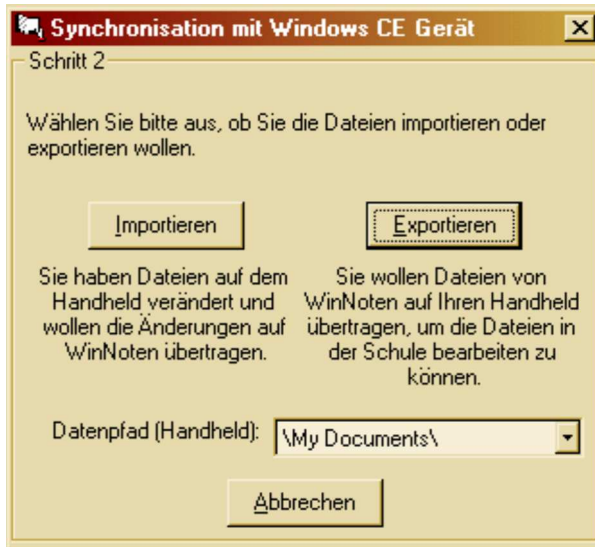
Synchronisation mit Windows CE Gerät

Schritt 2

Wählen Sie bitte aus, ob Sie die Dateien importieren oder exportieren wollen.

Importieren

Exportieren

Sie haben Dateien auf dem Handheld verändert und wollen die Änderungen auf WinNoten übertragen.

Sie wollen Dateien von WinNoten auf Ihren Handheld übertragen, um die Dateien in der Schule bearbeiten zu können.

Datenpfad (Handheld): \My Documents\

Abbrechen